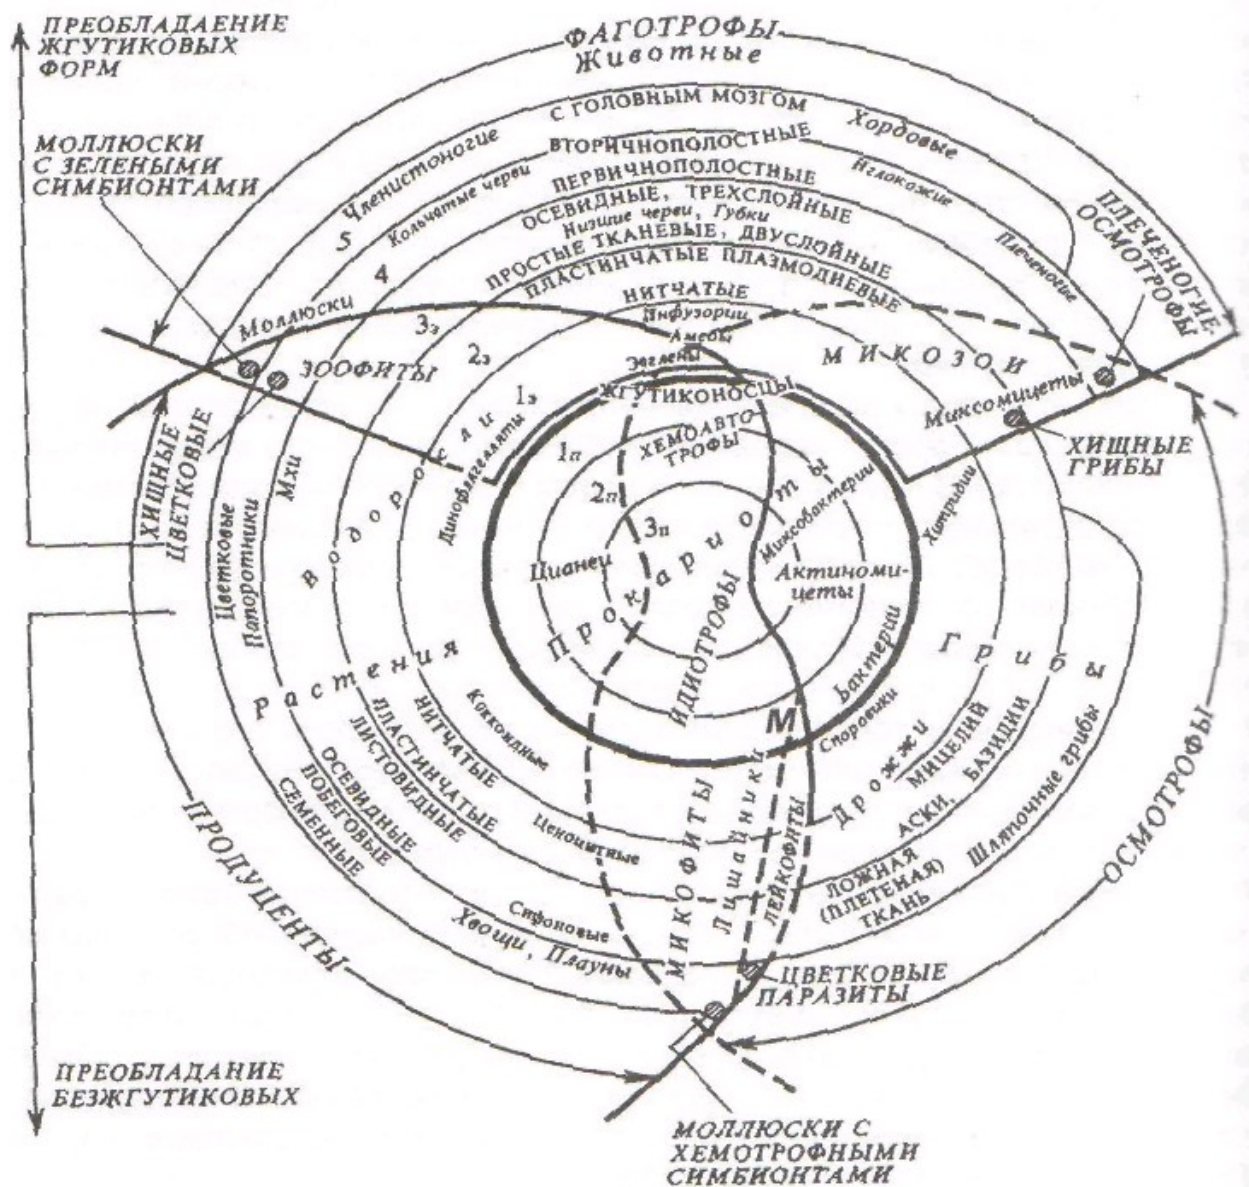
ПРЕОБЛАДАНИЕ ЖГУТИКОВЫХ ФОРМ

ФАГОТРОФЫ
Животные

МОЛЛЮСКИ С ЗЕЛЕНЫМИ СИМБИОНТАМИ

С ГОЛОВНЫМ МОЗГОМ
Хордовые
Членистоногие
ВТОРИЧНОПОЛОСТНЫЕ
Иглокожие
5
Кольчатые черви
ПЕРВИЧНОПОЛОСТНЫЕ
ОСЕВИДНЫЕ, ТРЕХСЛОЙНЫЕ
4
Низшие черви, Губки
Плеченогие
ПЛЕЧЕНОГИЕ ОСМОТРОФЫ
ПРОСТЫЕ ТКАНЕВЫЕ, ДВУСЛОЙНЫЕ
ПЛАСТИНЧАТЫЕ ПЛАЗМОДИЕВЫЕ
НИТЧАТЫЕ
Моллюски
$3_з$
Инфузории
Амебы
$2_з$
Эвглены
ЗООФИТЫ
МИКОЗОИ
$1_з$
ЖГУТИКОНОСЦЫ
Миксомицеты
ХИЩНЫЕ ЦВЕТКОВЫЕ
ХИЩНЫЕ ГРИБЫ
Динофлагелляты
водоросли
$1_п$
ХЕМОАВТОТРОФЫ
Мхи
$2_п$
Миксобактерии
Хитридии
Цветковые
Папоротники
$3_п$
Цианеи
Актиномицеты
Прокариоты
ИДИОТРОФЫ
Бактерии
Растения
Грибы
Коккоидные
НИТЧАТЫЕ
ПЛАСТИНЧАТЫЕ
ЛИСТОВИДНЫЕ
ОСЕВИДНЫЕ
ПОБЕГОВЫЕ
СЕМЕННЫЕ
М
Споровики
Дрожжи
МИЦЕЛИЙ
БАЗИДИИ
Ценоцитные
АСКИ,
Шляпочные грибы
МИКОФИТЫ
Лишайники
ЛЕЙКОФИТЫ
ЛОЖНАЯ (ПЛЕТЕНАЯ) ТКАНЬ
ОСМОТРОФЫ
ПРОДУЦЕНТЫ
Сифоновые
Хвощи, Плауны
ЦВЕТКОВЫЕ ПАРАЗИТЫ

ПРЕОБЛАДАНИЕ БЕЗЖГУТИКОВЫХ

МОЛЛЮСКИ С ХЕМОТРОФНЫМИ СИМБИОНТАМИ